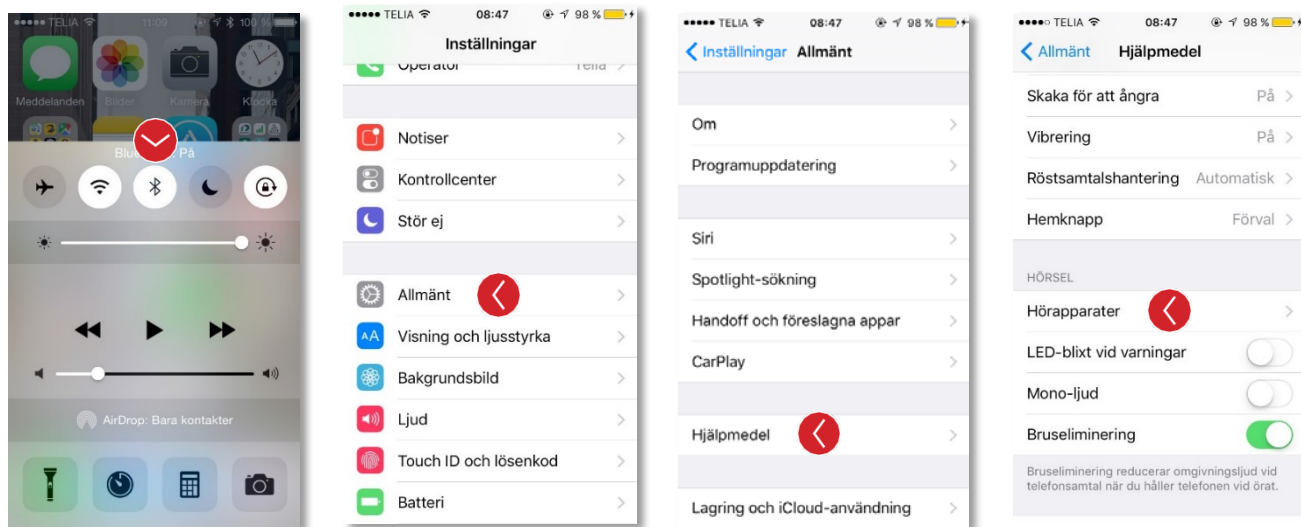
●●●●● TELIA 11:09 100 %

Meddelanden Bilder Kamera Klocka

Bluetooth: På

AirDrop: Bara kontakter

●●●●● TELIA 08:47 98 %

Inställningar

Operatör Telia

Notiser

Kontrollcenter

Stör ej

Allmänt

Visning och ljusstyrka

Bakgrundsbild

Ljud

Touch ID och lösenkod

Batteri

●●●●● TELIA 08:47 98 %

Inställningar Allmänt

Om

Programuppdatering

Siri

Spotlight-sökning

Handoff och föreslagna appar

CarPlay

Hjälpmedel

Lagring och iCloud-användning

●●●●○ TELIA 08:47 98 %

Allmänt Hjälpmedel

Skaka för att ångra På

Vibrering På

Röstsamtalshantering Automatisk

Hemknapp Förval

HÖRSEL

Hörapparater

LED-blixt vid varningar

Mono-ljud

Bruseliminering

Bruseliminering reducerar omgivningsljud vid telefonsamtal när du håller telefonen vid örat.